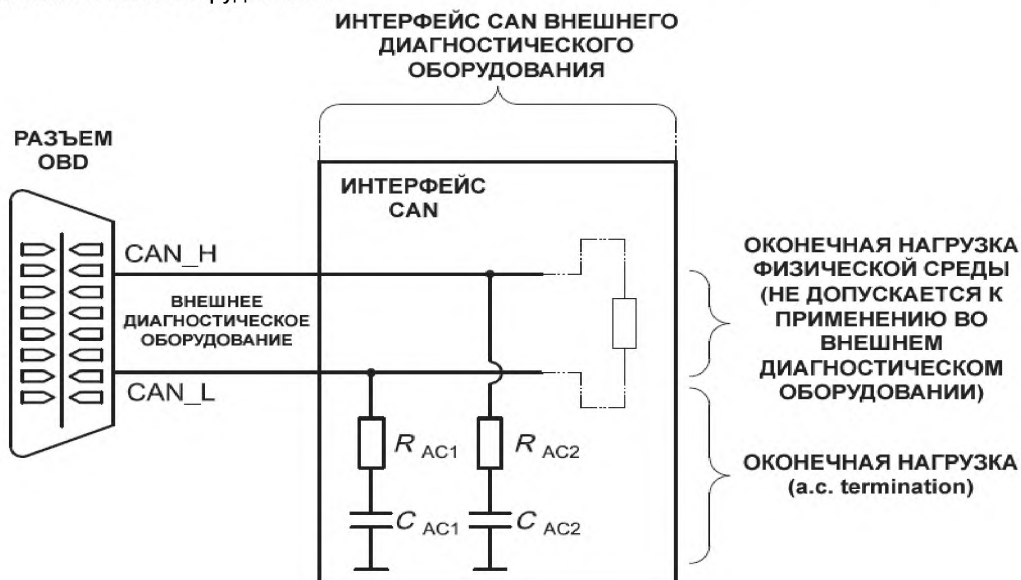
ИНТЕРФЕЙС CAN ВНЕШНЕГО ДИАГНОСТИЧЕСКОГО ОБОРУДОВАНИЯ

РАЗЪЕМ OBD

ИНТЕРФЕЙС CAN

CAN_H

ВНЕШНЕЕ ДИАГНОСТИЧЕСКОЕ ОБОРУДОВАНИЕ

CAN_L

$R_{AC1}$

$R_{AC2}$

$C_{AC1}$

$C_{AC2}$

ОКОНЕЧНАЯ НАГРУЗКА ФИЗИЧЕСКОЙ СРЕДЫ (НЕ ДОПУСКАЕТСЯ К ПРИМЕНЕНИЮ ВО ВНЕШНЕМ ДИАГНОСТИЧЕСКОМ ОБОРУДОВАНИИ)

ОКОНЕЧНАЯ НАГРУЗКА (a.c. termination)